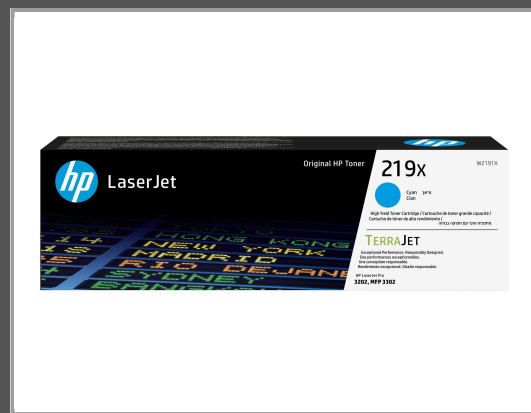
hp LaserJet

Original HP Toner

219X

W2191X

Cyan
Cian

High Yield Toner Cartridge / Cartouche de toner grande capacité / Cartucho de tóner de alto rendimiento /

TERRAJET

Exceptional Performance. Responsibly Designed.
Des performances exceptionnelles.
Une conception responsable.
Rendimiento excepcional. Diseño responsable.

HP LaserJet Pro
3202, MFP 3302

HONG KONG
NEW YORK
MADRID
RIO DE JANEIRO
SYDNEY
BANGKOK